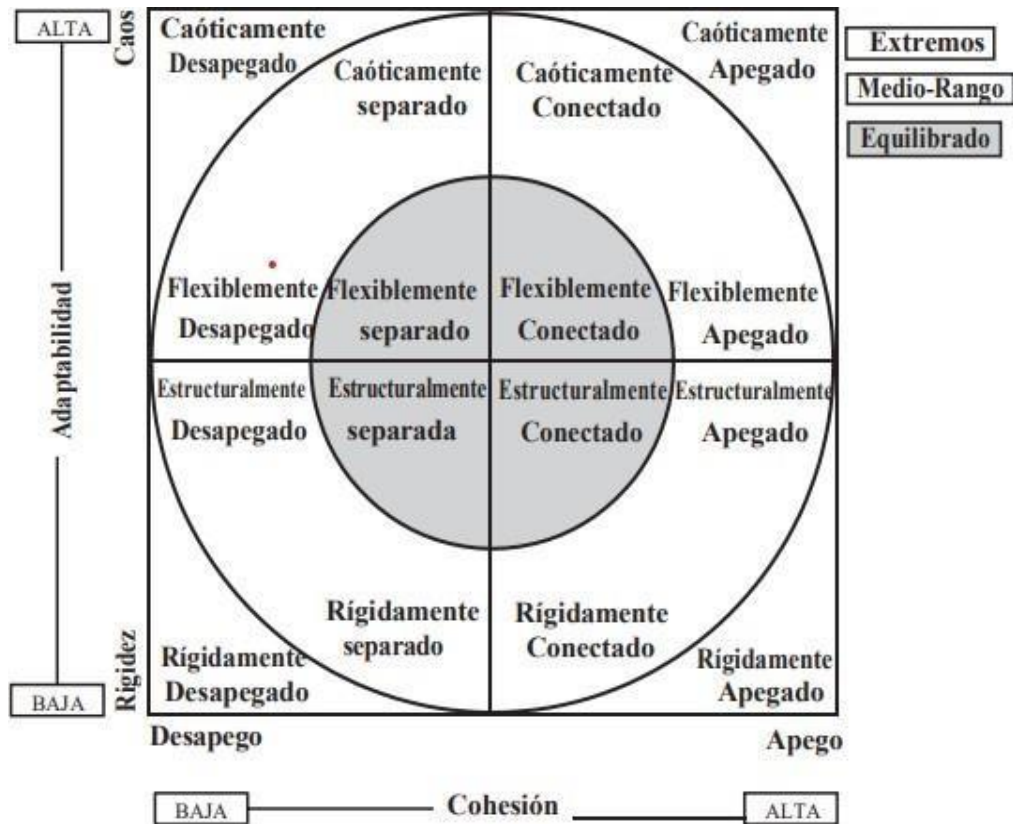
ALTA

Caos

Adaptabilidad

Rigidez

BAJA

Caóticamente Desapegado

Caóticamente separado

Caóticamente Conectado

Caóticamente Apegado

Extremos

Medio-Rango

Equilibrado

Flexiblemente Desapegado

Flexiblemente separado

Flexiblemente Conectado

Flexiblemente Apegado

Estructuralmente Desapegado

Estructuralmente separada

Estructuralmente Conectado

Estructuralmente Apegado

Rígidamente separado

Rígidamente Conectado

Rígidamente Desapegado

Rígidamente Apegado

Desapego

Apego

BAJA

Cohesión

ALTA